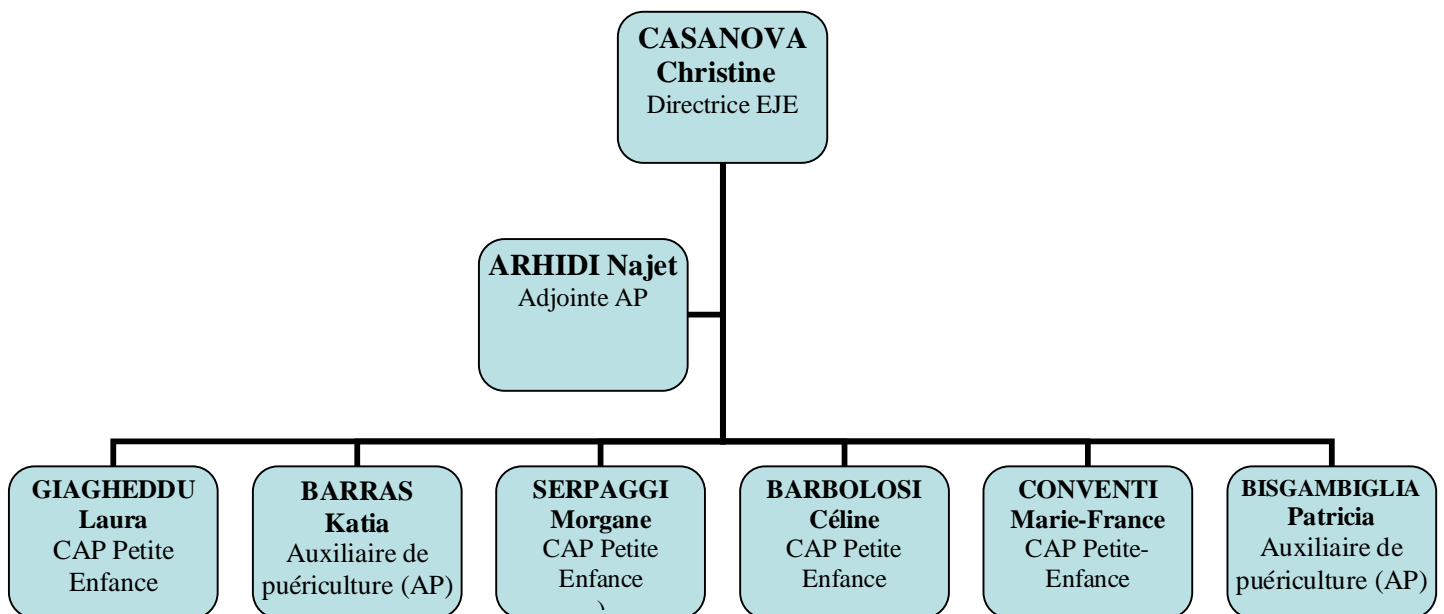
CASANOVA Christine
Directrice EJE

ARHIDI Najet
Adjointe AP

GIAGHEDDU Laura
CAP Petite Enfance

BARRAS Katia
Auxiliaire de puériculture (AP)

SERPAGGI Morgane
CAP Petite Enfance

BARBOLOSI Céline
CAP Petite Enfance

CONVENTI Marie-France
CAP Petite-Enfance

BISGAMBIGLIA Patricia
Auxiliaire de puériculture (AP)